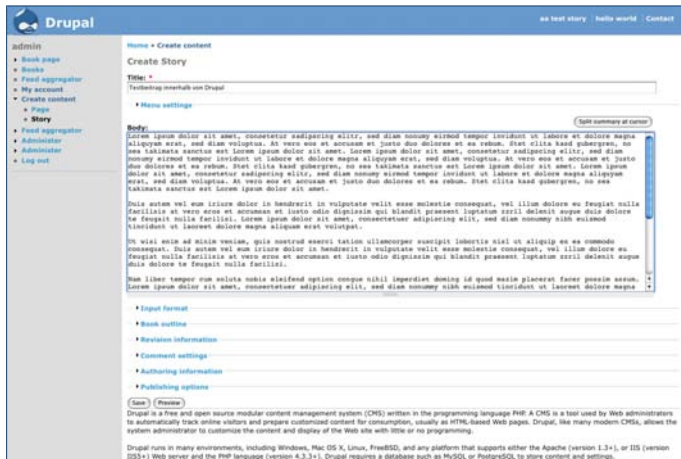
Drupal

aa test story | hello world | Contact

admin

- Book page
- Books
- Feed aggregator
- My account
- Create content
- Page
- Story
- Feed aggregator
- Administer
- Administer
- Log out

Home » Create content

Create Story

Title: *

Testbeitrag innerhalb von Drupal

▸ Menu settings

Split summary at cursor

Body:

Lorem ipsum dolor sit amet, consetetur sadipscing elitr, sed diam nonumy eirmod tempor invidunt ut labore et dolore magna aliquyam erat, sed diam voluptua. At vero eos et accusam et justo duo dolores et ea rebum. Stet clita kasd gubergren, no sea takimata sanctus est Lorem ipsum dolor sit amet. Lorem ipsum dolor sit amet, consetetur sadipscing elitr, sed diam nonumy eirmod tempor invidunt ut labore et dolore magna aliquyam erat, sed diam voluptua. At vero eos et accusam et justo duo dolores et ea rebum. Stet clita kasd gubergren, no sea takimata sanctus est Lorem ipsum dolor sit amet. Lorem ipsum dolor sit amet, consetetur sadipscing elitr, sed diam nonumy eirmod tempor invidunt ut labore et dolore magna aliquyam erat, sed diam voluptua. At vero eos et accusam et justo duo dolores et ea rebum. Stet clita kasd gubergren, no sea takimata sanctus est Lorem ipsum dolor sit amet.

Duis autem vel eum iriure dolor in hendrerit in vulputate velit esse molestie consequat, vel illum dolore eu feugiat nulla facilisis at vero eros et accumsan et iusto odio dignissim qui blandit praesent luptatum zzril delenit augue duis dolore te feugait nulla facilisi. Lorem ipsum dolor sit amet, consectetuer adipiscing elit, sed diam nonummy nibh euismod tincidunt ut laoreet dolore magna aliquam erat volutpat.

Ut wisi enim ad minim veniam, quis nostrud exerci tation ullamcorper suscipit lobortis nisl ut aliquip ex ea commodo consequat. Duis autem vel eum iriure dolor in hendrerit in vulputate velit esse molestie consequat, vel illum dolore eu feugiat nulla facilisis at vero eros et accumsan et iusto odio dignissim qui blandit praesent luptatum zzril delenit augue duis dolore te feugait nulla facilisi.

Nam liber tempor cum soluta nobis eleifend option congue nihil imperdiet doming id quod mazim placerat facer possim assum. Lorem ipsum dolor sit amet, consectetuer adipiscing elit, sed diam nonummy nibh euismod tincidunt ut laoreet dolore magna

▸ Input format

▸ Book outline

▸ Revision information

▸ Comment settings

▸ Authoring information

▸ Publishing options

Save Preview

Drupal is a free and open source modular content management system (CMS) written in the programming language PHP. A CMS is a tool used by Web administrators to automatically track online visitors and prepare customized content for consumption, usually as HTML-based Web pages. Drupal, like many modern CMSs, allows the system administrator to customize the content and display of the Web site with little or no programming.

Drupal runs in many environments, including Windows, Mac OS X, Linux, FreeBSD, and any platform that supports either the Apache (version 1.3+), or IIS (IIS5+) Web server and the PHP language (version 4.3.3+). Drupal requires a database such as MySQL or PostgreSQL to store content and settings.